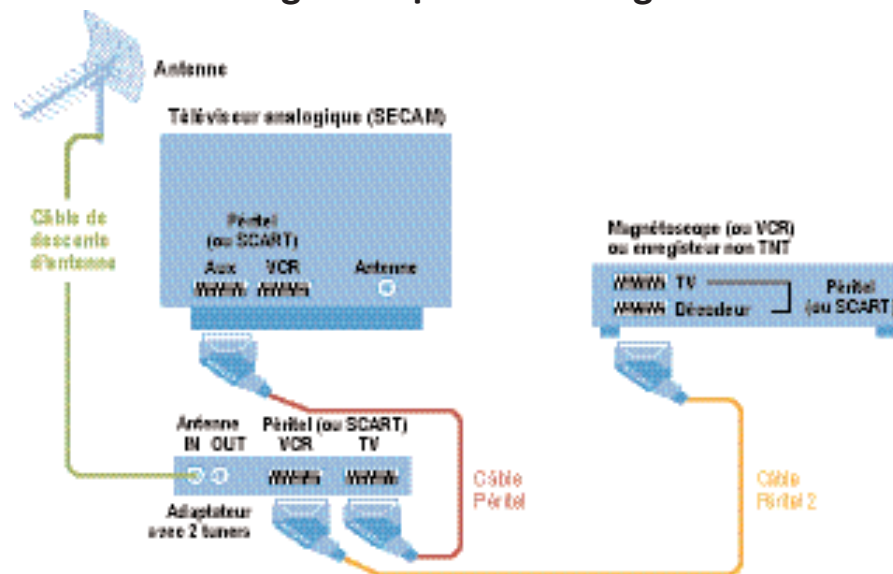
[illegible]

Antenne

Téléviseur analogique (SECAM)

Câble de descente d'antenne

Péritel (ou SCART)

Aux

VCR

Antenne

Magnétoscope (ou VCR) ou enregistreur non TNT

TV

Décodeur

Péritel (ou SCART)

Antenne IN OUT

Péritel (ou SCART) VCR TV

Câble Péritel

Câble Péritel 2

Adaptateur avec 2 tuners